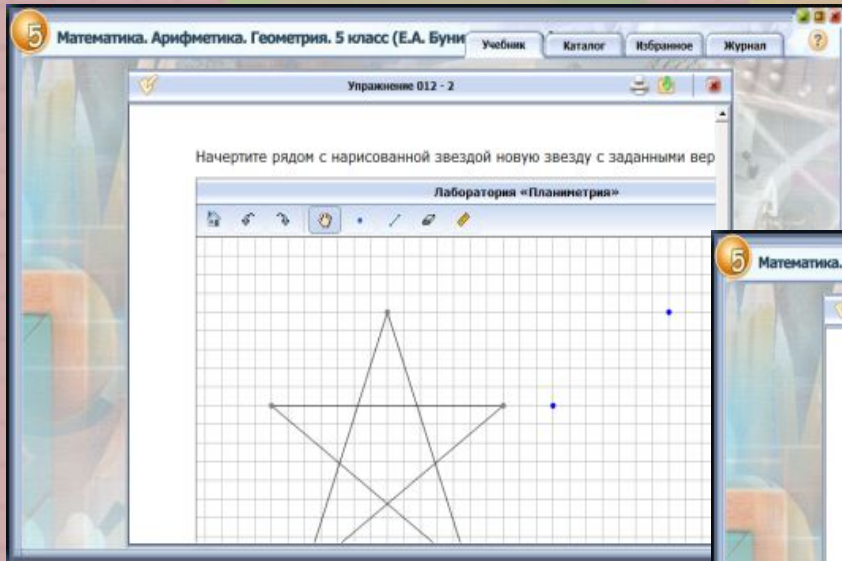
5 Математика. Арифметика. Геометрия. 5 класс (Е.А. Буни

Учебник Каталог Избранное Журнал ?

Упражнение 012 - 2

Начертите рядом с нарисованной звездой новую звезду с заданными вер

Лаборатория «Планиметрия»

5 Математика.